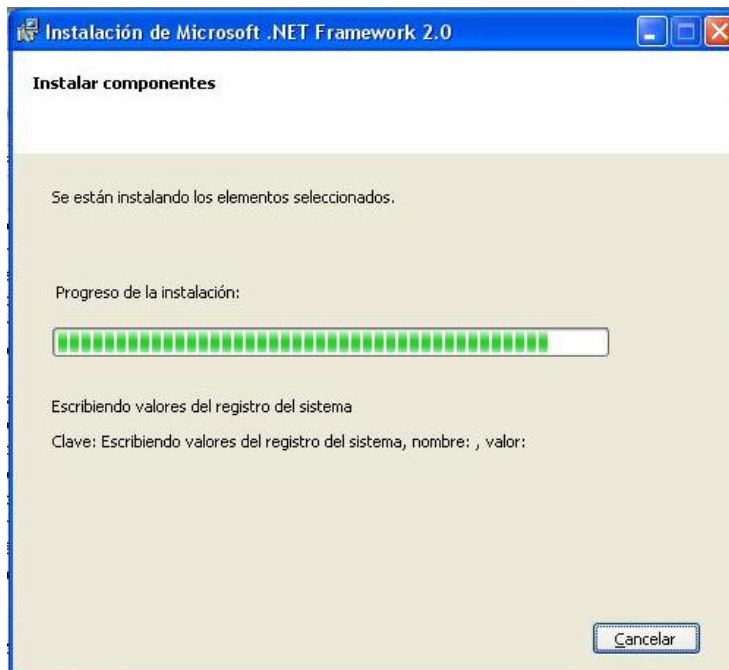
Instalación de Microsoft .NET Framework 2.0

Instalar componentes

Se están instalando los elementos seleccionados.

Progreso de la instalación:

Escribiendo valores del registro del sistema

Clave: Escribiendo valores del registro del sistema, nombre: , valor:

Cancelar